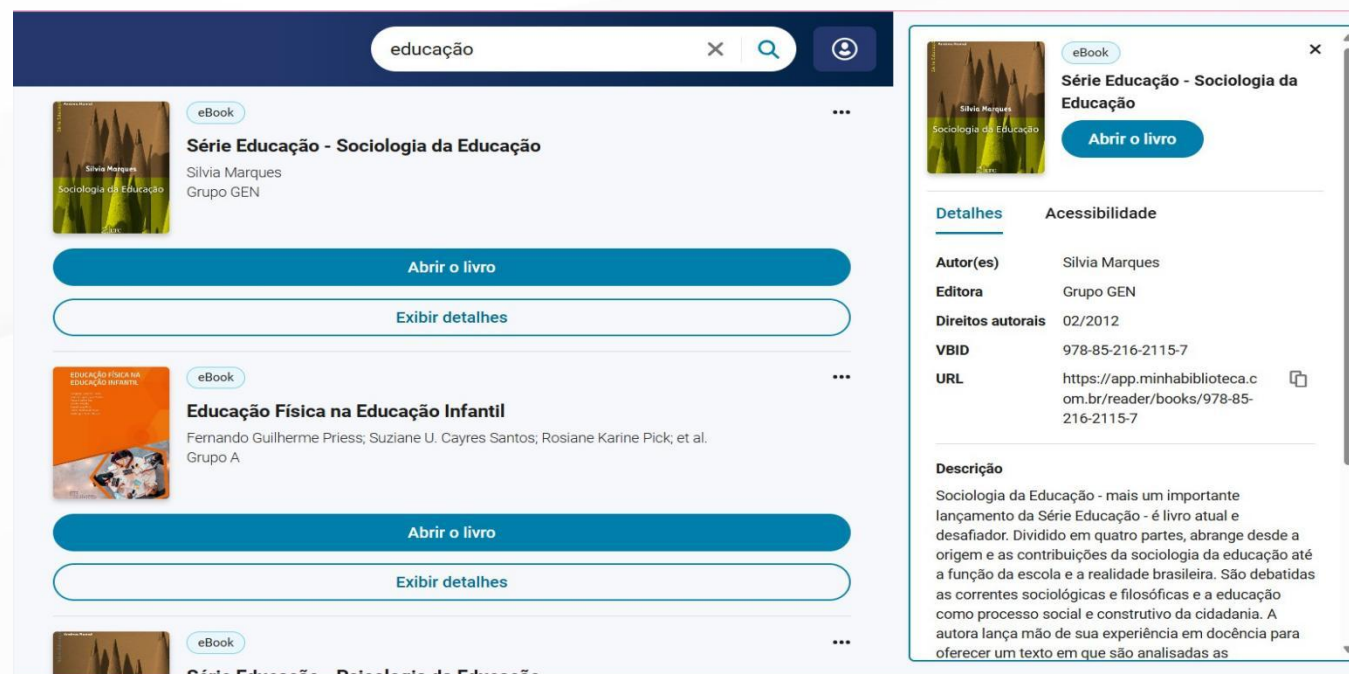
educação

eBook
Série Educação - Sociologia da Educação
Silvia Marques
Grupo GEN

Silvia Marques
Sociologia da Educação

Abrir o livro
Exibir detalhes

eBook
Educação Física na Educação Infantil
Fernando Guilherme Priess; Suziane U. Cayres Santos; Rosiane Karine Pick; et al.
Grupo A

EDUCAÇÃO FÍSICA NA EDUCAÇÃO INFANTIL

Abrir o livro
Exibir detalhes

eBook
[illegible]

eBook
Série Educação - Sociologia da Educação
Abrir o livro

Silvia Marques
Sociologia da Educação

Detalhes
Acessibilidade

| | |
|---|---|
| Autor(es) | Silvia Marques |
| Editora | Grupo GEN |
| Direitos autorais | 02/2012 |
| VBID | 978-85-216-2115-7 |
| URL | https://app.minhabiblioteca.com.br/reader/books/978-85-216-2115-7 |

Descrição
Sociologia da Educação - mais um importante lançamento da Série Educação - é livro atual e desafiador. Dividido em quatro partes, abrange desde a origem e as contribuições da sociologia da educação até a função da escola e a realidade brasileira. São debatidas as correntes sociológicas e filosóficas e a educação como processo social e construtivo da cidadania. A autora lança mão de sua experiência em docência para oferecer um texto em que são analisadas as